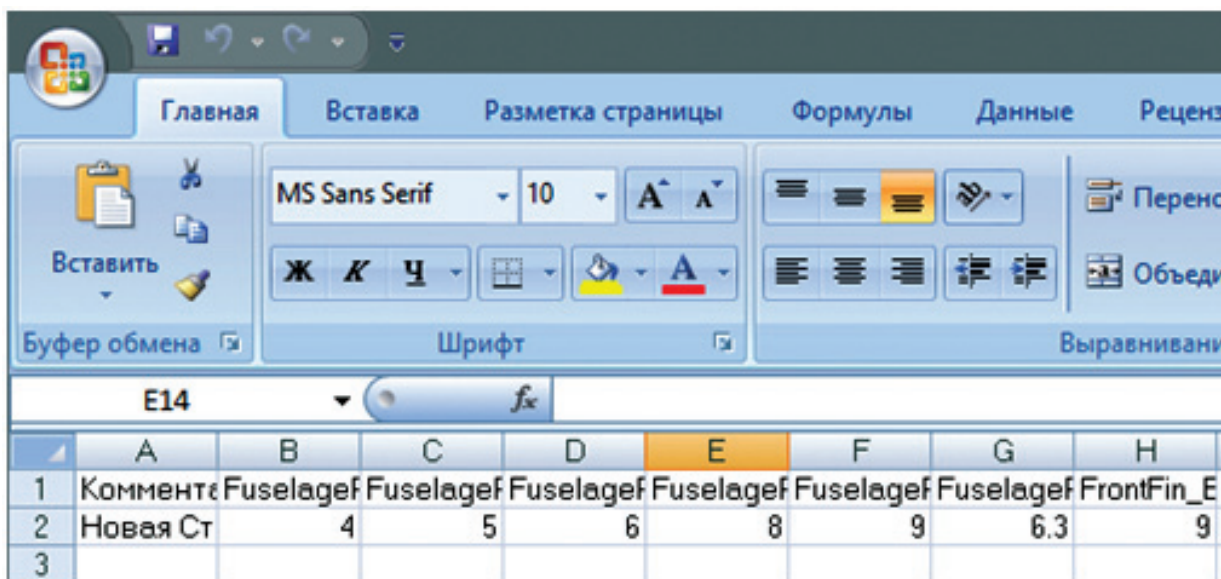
Главная Вставка Разметка страницы Формулы Данные Реценз

Вставить

MS Sans Serif 10

Ж К Ч

Перено

Объеди

Буфер обмена

Шрифт

Выравнивани

E14

$f_x$

| | A | B | C | D | E | F | G | H |
|---|---|---|---|---|---|---|---|---|
| 1 | Комменте | FuselageI | FuselageI | FuselageI | FuselageI | FuselageI | FuselageI | FrontFin_E |
| 2 | Новая Ст | 4 | 5 | 6 | 8 | 9 | 6.3 | 9 |
| 3 | | | | | | | | |